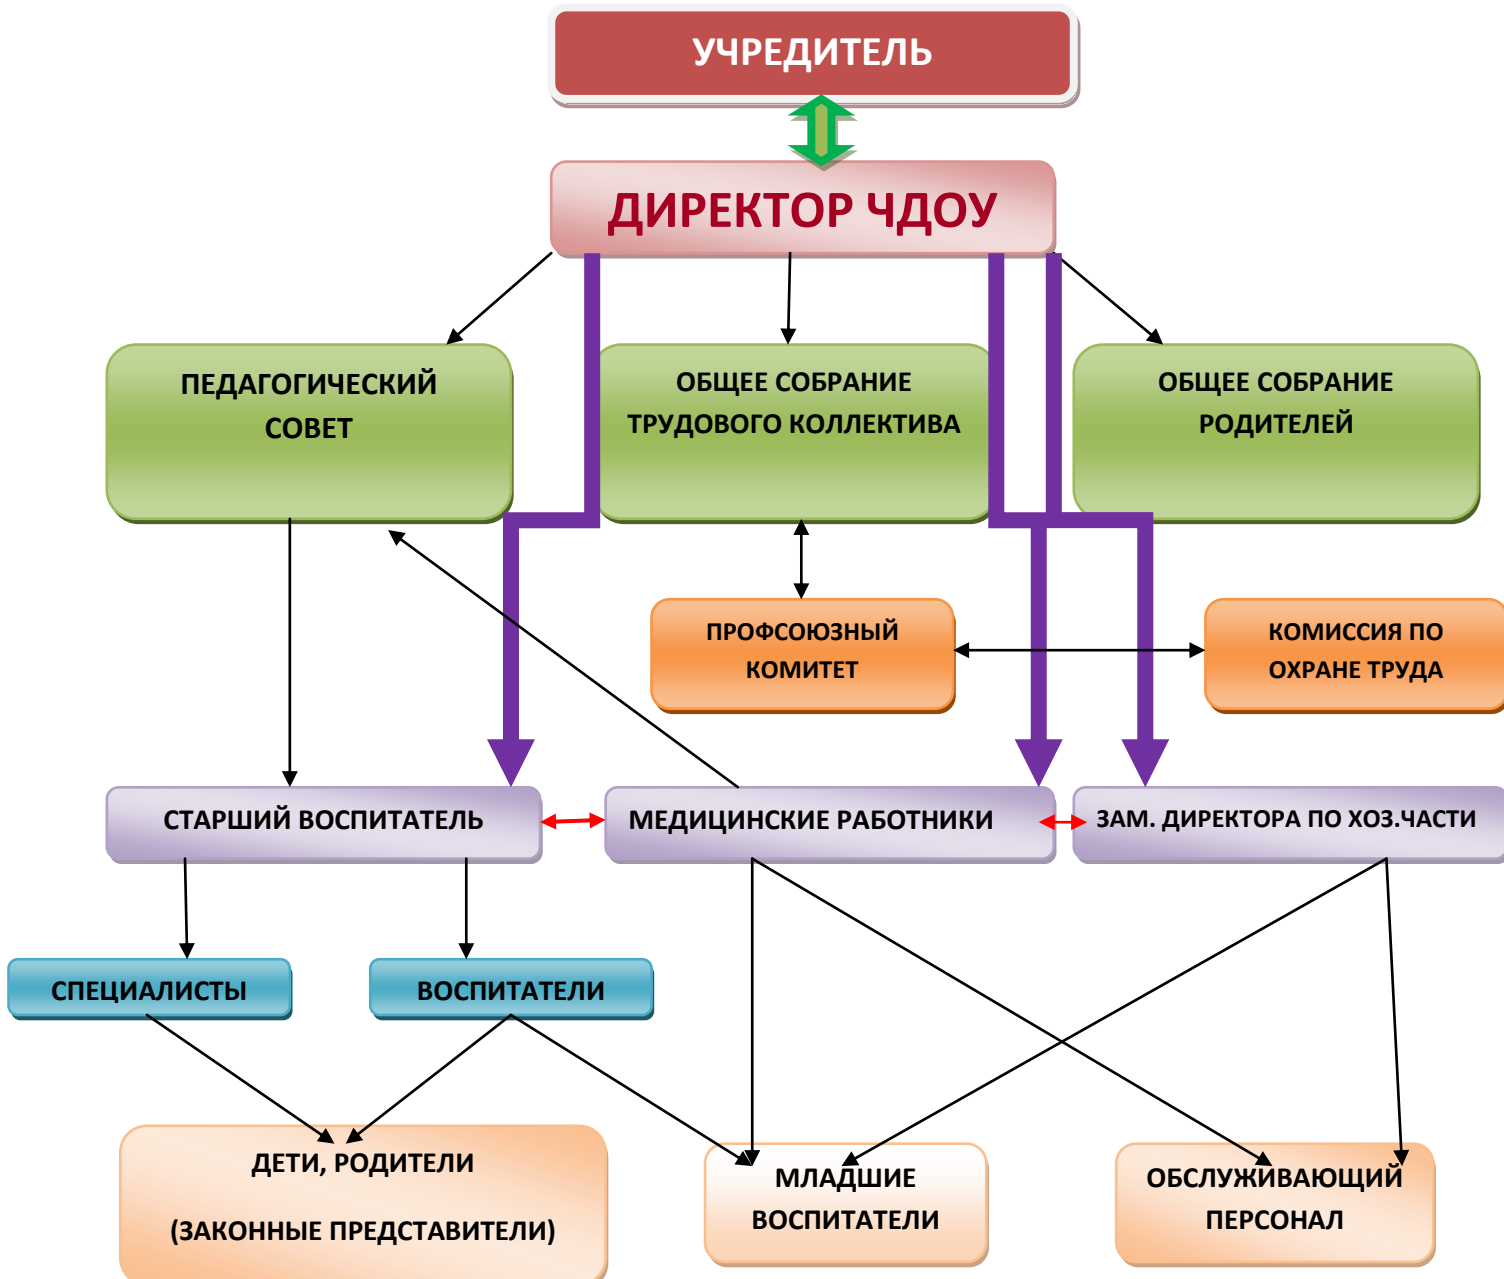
УЧРЕДИТЕЛЬ

ДИРЕКТОР ЧДОУ

ПЕДАГОГИЧЕСКИЙ СОВЕТ

ОБЩЕЕ СОБРАНИЕ ТРУДОВОГО КОЛЛЕКТИВА

ОБЩЕЕ СОБРАНИЕ РОДИТЕЛЕЙ

ПРОФСОЮЗНЫЙ КОМИТЕТ

КОМИССИЯ ПО ОХРАНЕ ТРУДА

СТАРШИЙ ВОСПИТАТЕЛЬ

МЕДИЦИНСКИЕ РАБОТНИКИ

ЗАМ. ДИРЕКТОРА ПО ХОЗ.ЧАСТИ

СПЕЦИАЛИСТЫ

ВОСПИТАТЕЛИ

ДЕТИ, РОДИТЕЛИ

(ЗАКОННЫЕ ПРЕДСТАВИТЕЛИ)

МЛАДШИЕ ВОСПИТАТЕЛИ

ОБСЛУЖИВАЮЩИЙ ПЕРСОНАЛ